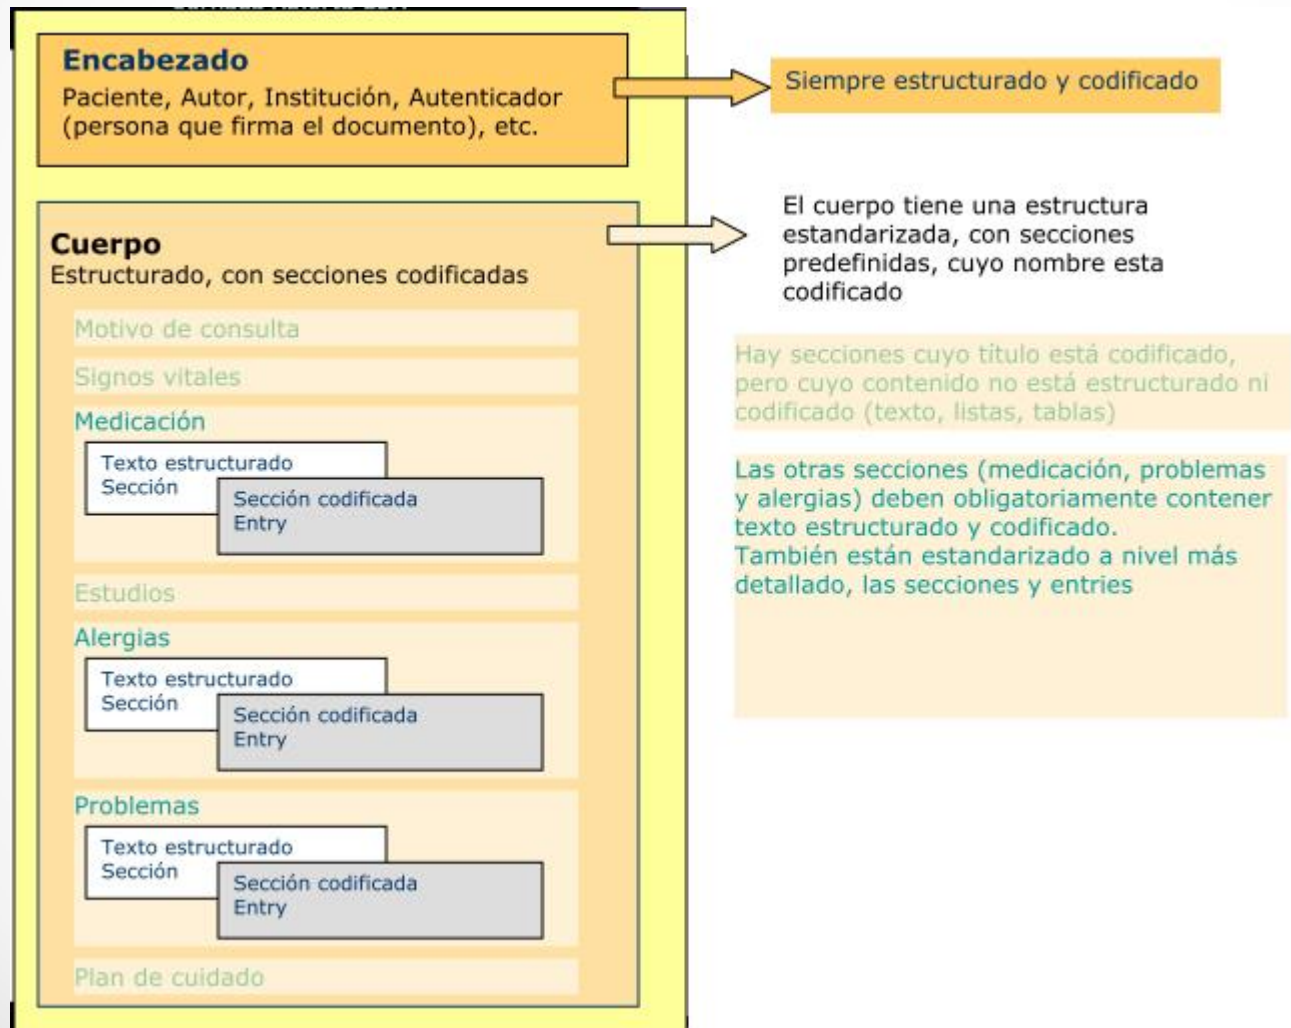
Encabezado
Paciente, Autor, Institución, Autenticador (persona que firma el documento), etc.

Siempre estructurado y codificado

Cuerpo
Estructurado, con secciones codificadas

El cuerpo tiene una estructura estandarizada, con secciones predefinidas, cuyo nombre esta codificado

Motivo de consulta

Signos vitales

Hay secciones cuyo título está codificado, pero cuyo contenido no está estructurado ni codificado (texto, listas, tablas)

Medicación
Texto estructurado
Sección
Sección codificada
Entry

Las otras secciones (medicación, problemas y alergias) deben obligatoriamente contener texto estructurado y codificado.
También están estandarizado a nivel más detallado, las secciones y entries

Estudios

Alergias
Texto estructurado
Sección
Sección codificada
Entry

Problemas
Texto estructurado
Sección
Sección codificada
Entry

Plan de cuidado